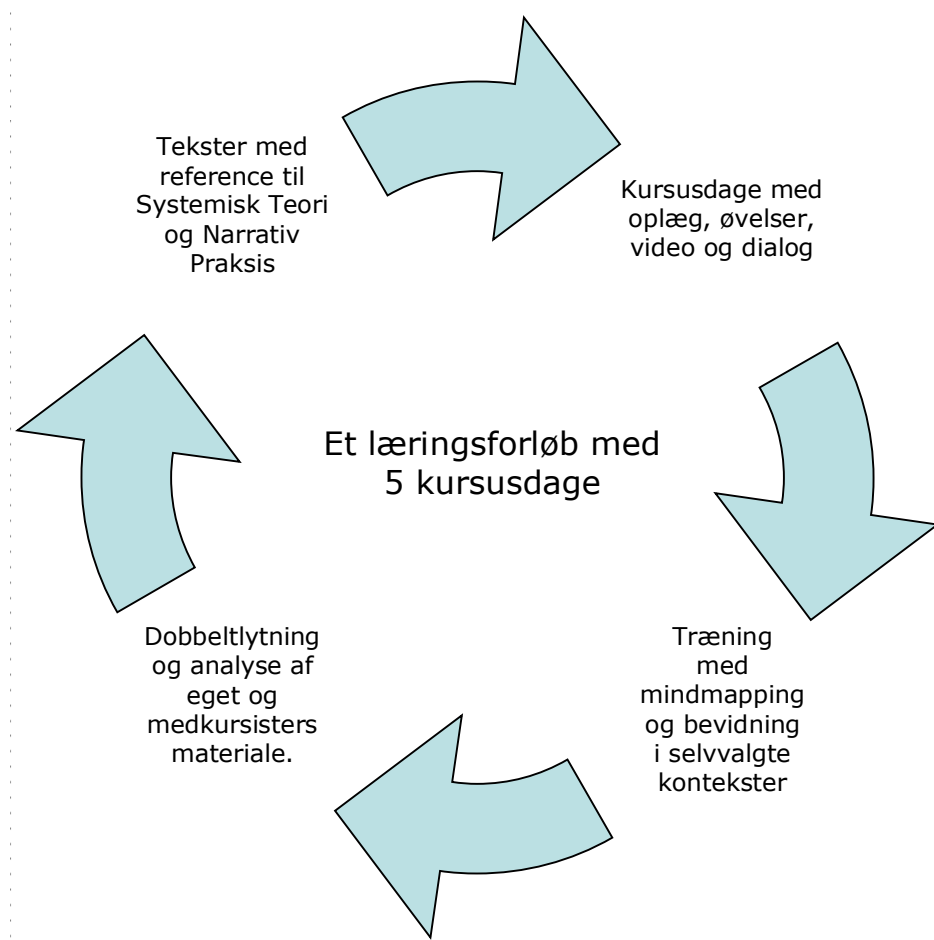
Et læringsforløb med 5 kursusdage

Kursusdage med oplæg, øvelser, video og dialog

Træning med mindmapping og bevidning i selvvalgte kontekster

Dobbeltlytning og analyse af eget og medkursisters materiale.

Tekster med reference til Systemisk Teori og Narrativ Praksis